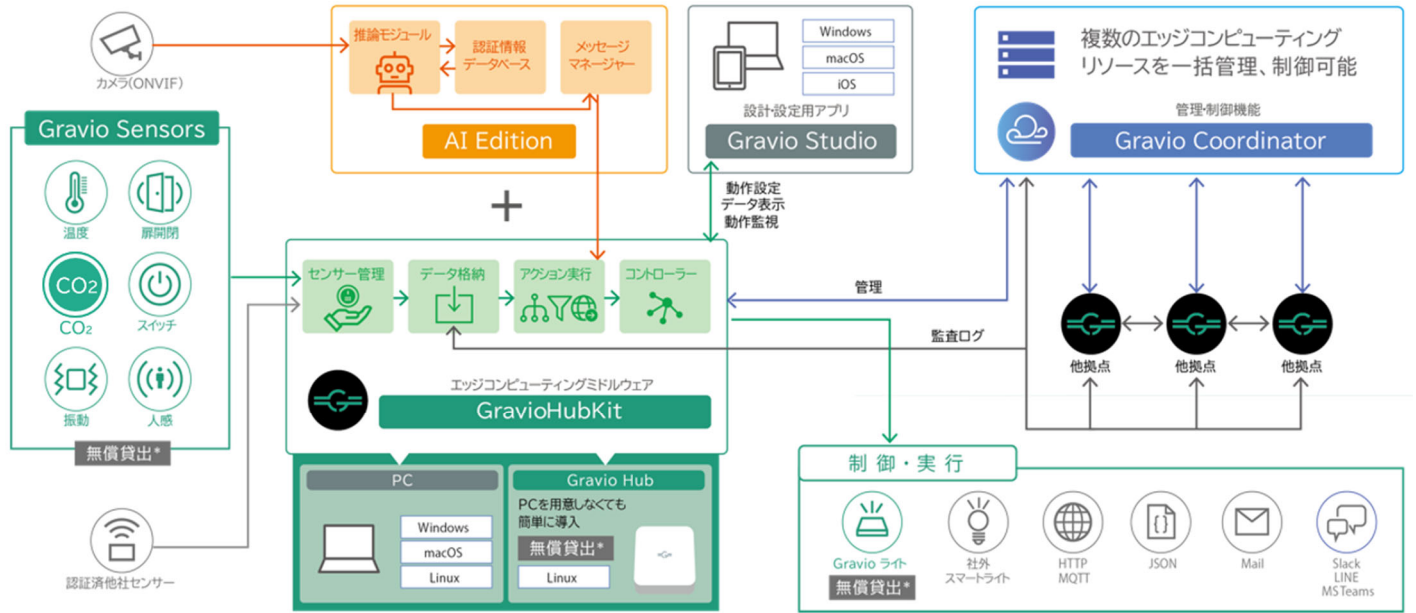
カメラ(ONVIF)

推論モジュール
認証情報
データベース
メッセージ
マネージャー

AI Edition

Windows
macOS
iOS

設計・設定用アプリ

Gravio Studio

複数のエッジコンピューティング
リソースを一括管理、制御可能

管理・制御機能

Gravio Coordinator

Gravio Sensors

温度
扉開閉
$CO_2$
$CO_2$
スイッチ
振動
人感

無償貸出*

+

動作設定
データ表示
動作監視

センサー管理
データ格納
アクション実行
コントローラー

管理

監査ログ

他拠点
他拠点
他拠点

エッジコンピューティングミドルウェア

GravioHubKit

PC

Windows
macOS
Linux

Gravio Hub

PCを用意しなくても
簡単に導入

無償貸出*

Linux

認証済他社センサー

制御・実行

Gravio ライト
無償貸出*

社外
スマートライト

HTTP
MQTT

JSON

Mail

Slack
LINE
MS Teams